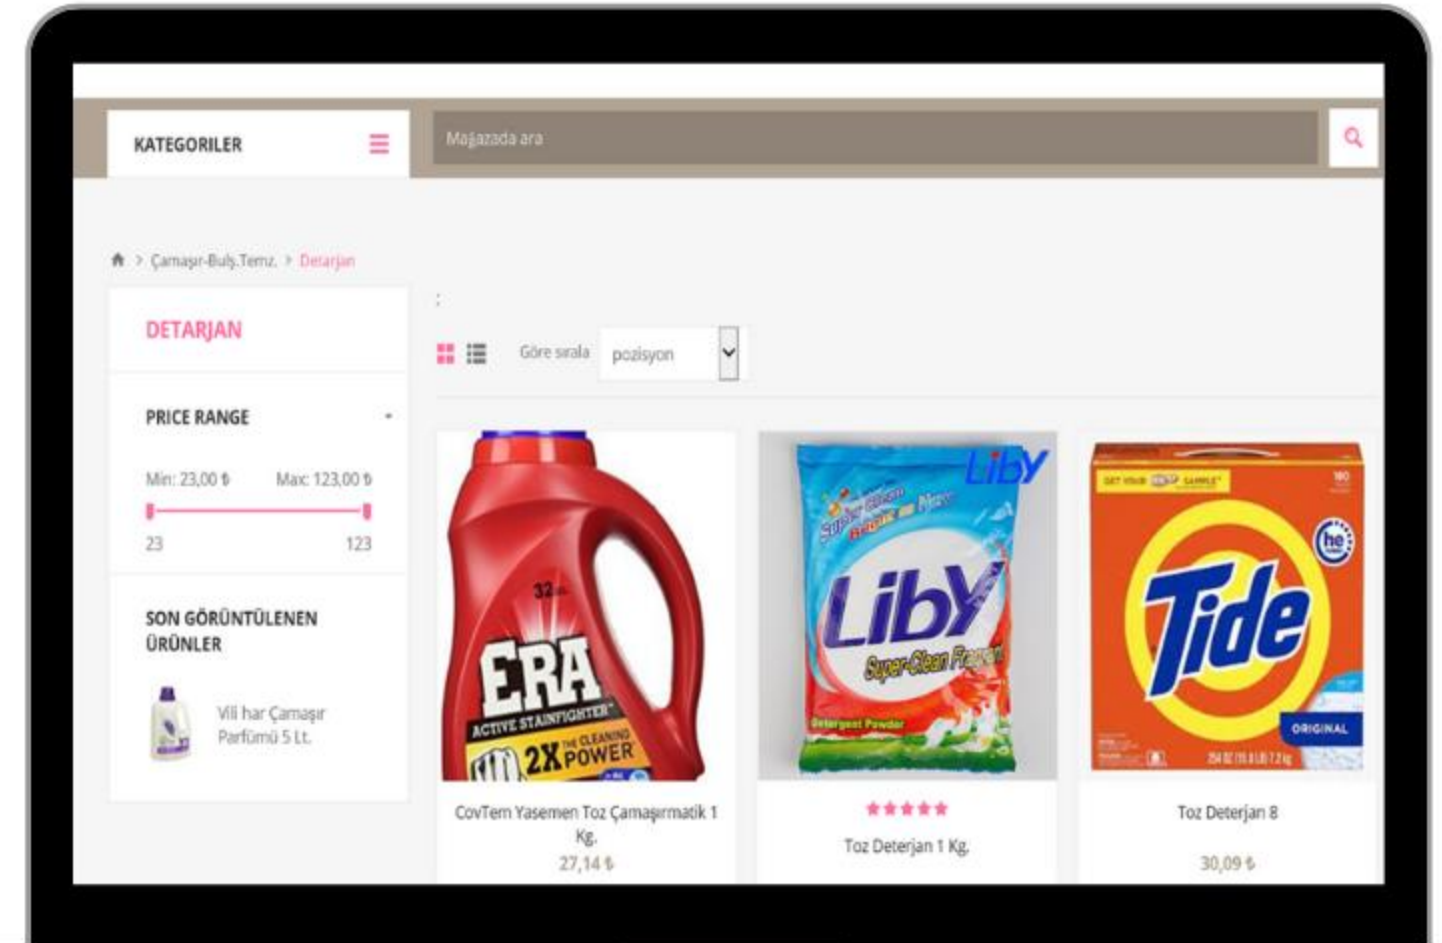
KATEGORILER

Mağazada ara

Çamaşır-Bulş.Temz. > Detarjan

DETARJAN

PRICE RANGE

Min: 23,00 ₺ Max: 123,00 ₺

23 123

SON GÖRÜNTÜLENEN ÜRÜNLER

Vil har Çamaşır Parfümü 5 Lt.

:

Göre sırala pozisyon

32

ERA

ACTIVE STAINFIGHTER

2X THE CLEANING POWER

CovTem Yasemen Toz Çamaşırmatik 1 Kg.

27,14 ₺

Liby

Super Clean Regular Fresh

Liby

Super-Clean Fragrant

Detergent Powder

Toz Deterjan 1 Kg.

he

Tide

ORIGINAL

Toz Deterjan 8

30,09 ₺